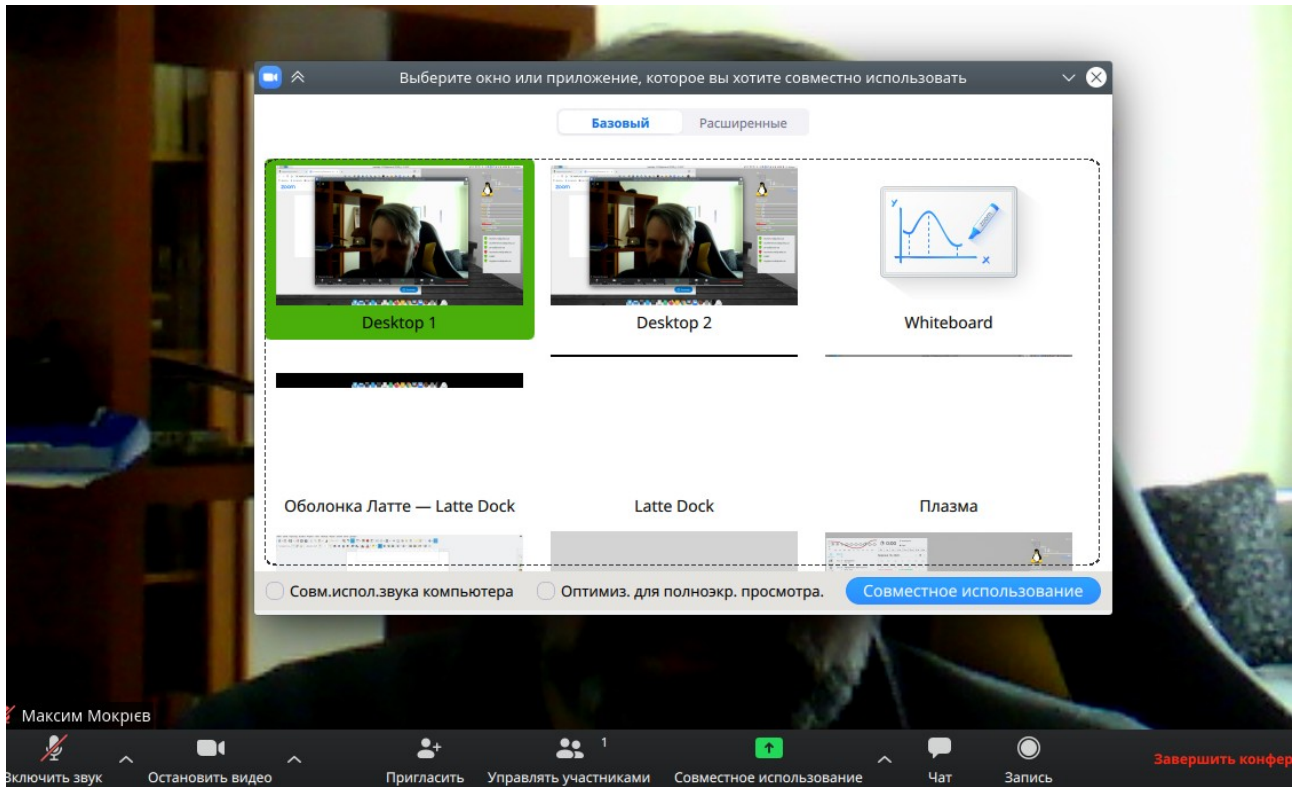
Выберите окно или приложение, которое вы хотите совместно использовать

Базовый
Расширенные

Desktop 1
Desktop 2
Whiteboard

Оболонка Латте — Latte Dock
Latte Dock
Плазма

Совм.испол.звука компьютера
Оптимиз. для полноэкр. просмотра.
Совместное использование

Максим Мокрієв

Включить звук
Остановить видео
Пригласить
Управлять участниками 1
Совместное использование
Чат
Запись
Завершить конфер